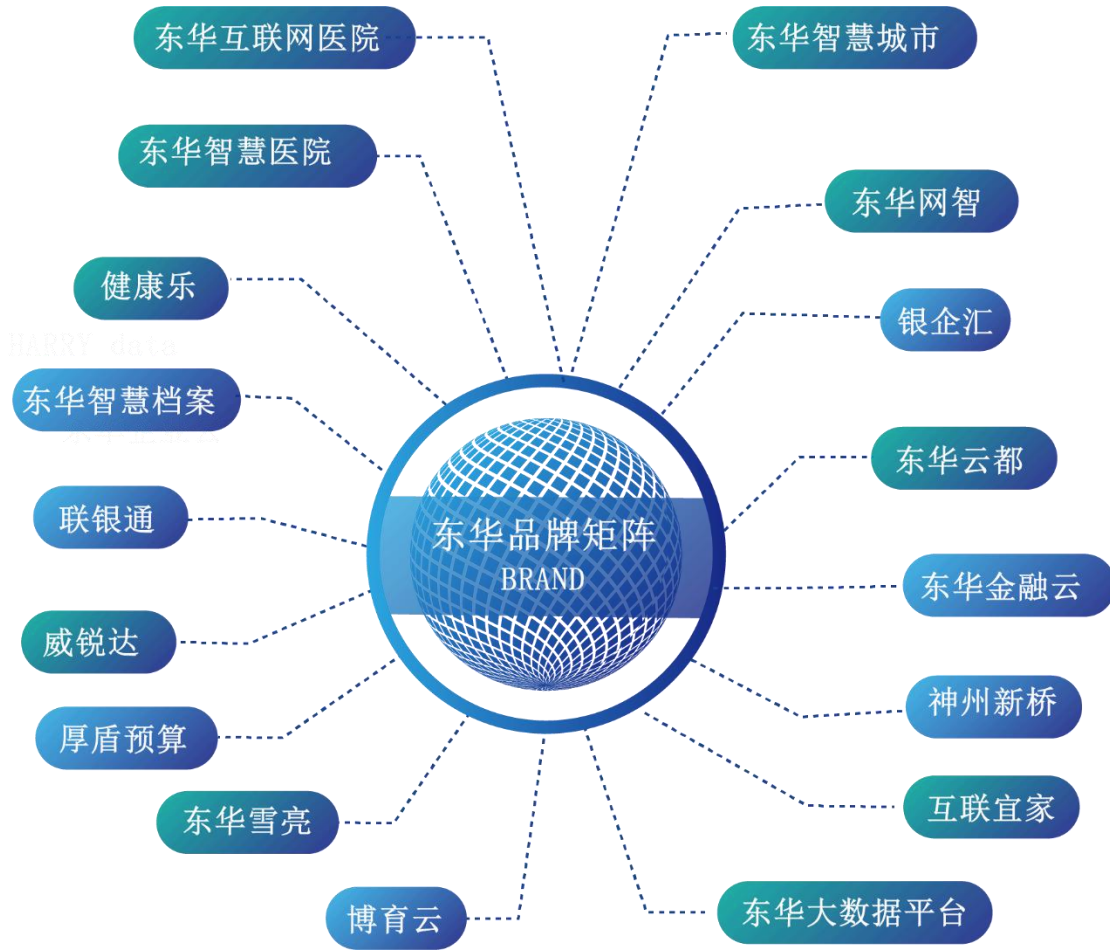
东华互联网医院

东华智慧城市

东华智慧医院

东华网智

健康乐

银企汇

东华智慧档案

东华云都

联银通

东华品牌矩阵
BRAND

东华金融云

威锐达

神州新桥

厚盾预算

互联宜家

东华雪亮

博育云

东华大数据平台